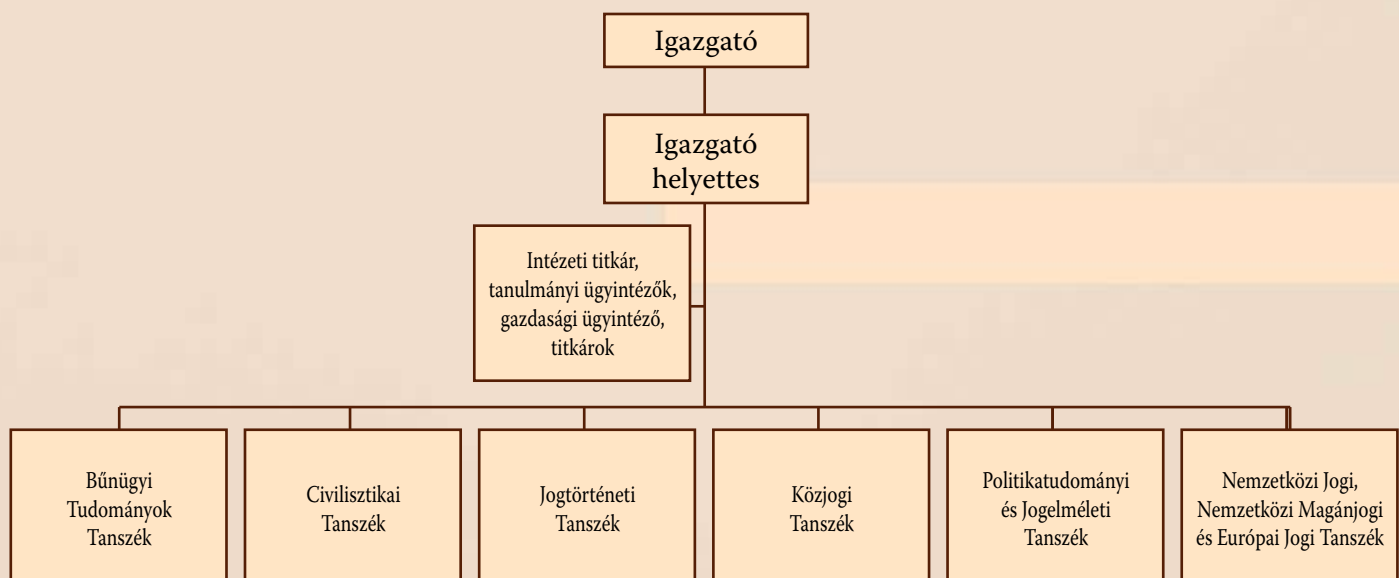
Igazgató

Igazgató helyettes

Intézeti titkár, tanulmányi ügyintézők, gazdasági ügyintéző, titkárok

Bűnügyi Tudományok Tanszék

Civilisztikai Tanszék

Jogtörténeti Tanszék

Közjogi Tanszék

Politikatudományi és Jogelméleti Tanszék

Nemzetközi Jogi, Nemzetközi Magánjogi és Európai Jogi Tanszék